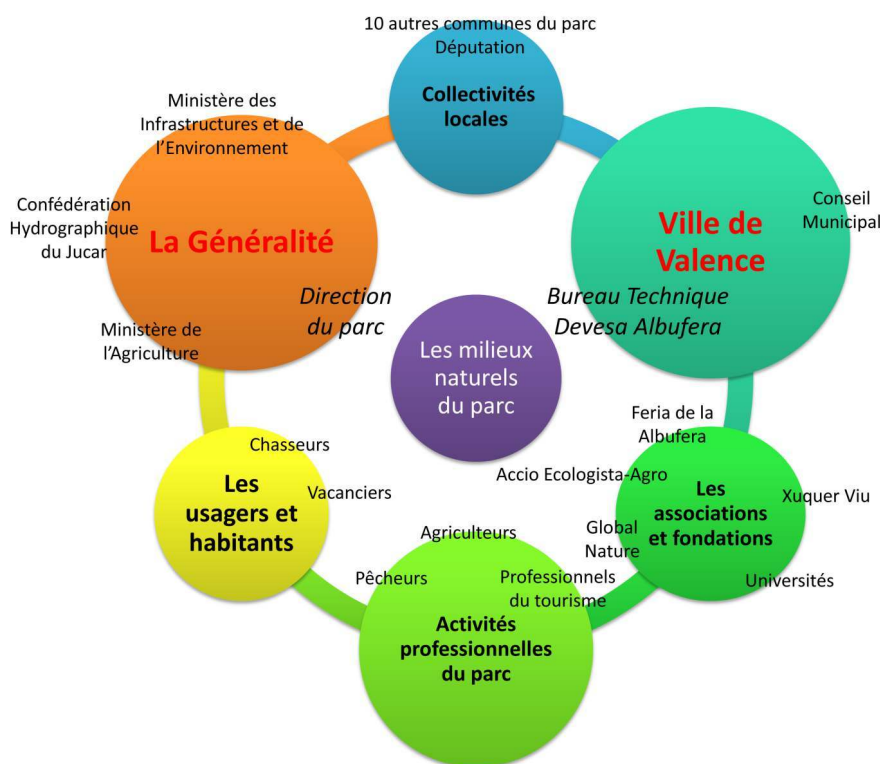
10 autres communes du parc
Députation

Collectivités locales

Ministère des Infrastructures et de l'Environnement

Confédération Hydrographique du Jucar

La Généralité

Conseil Municipal

Ville de Valence

Direction du parc

Bureau Technique Devesa Albufera

Ministère de l'Agriculture

Les milieux naturels du parc

Feria de la Albufera

Chasseurs

Accio Ecologista-Agro

Les usagers et habitants

Vacanciers

Les associations et fondations

Xuquer Viu

Agriculteurs

Global Nature

Pêcheurs

Professionnels du tourisme

Universités

Activités professionnelles du parc